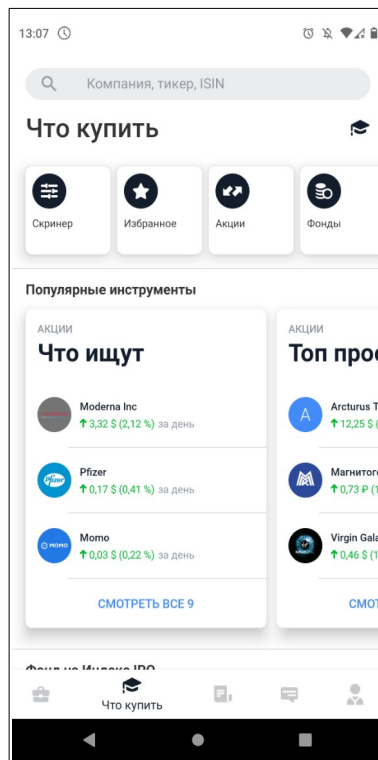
13:07

Компания, тикер, ISIN

Что купить

Скринер

Избранное

Акции

Фонды

Популярные инструменты

АКЦИИ

Что ищут

Moderna Inc
↑3,32 $ (2,12 %) за день

Pfizer
↑0,17 $ (0,41 %) за день

Momo
↑0,03 $ (0,22 %) за день

СМОТРЕТЬ ВСЕ 9

АКЦИИ

Топ прос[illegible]

Arcturus T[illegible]
↑12,25 $ ([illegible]

Магнитог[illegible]
↑0,73 ₽ (1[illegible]

Virgin Gala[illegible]
↑0,46 $ (1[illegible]

СМОТ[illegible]

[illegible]

Что купить